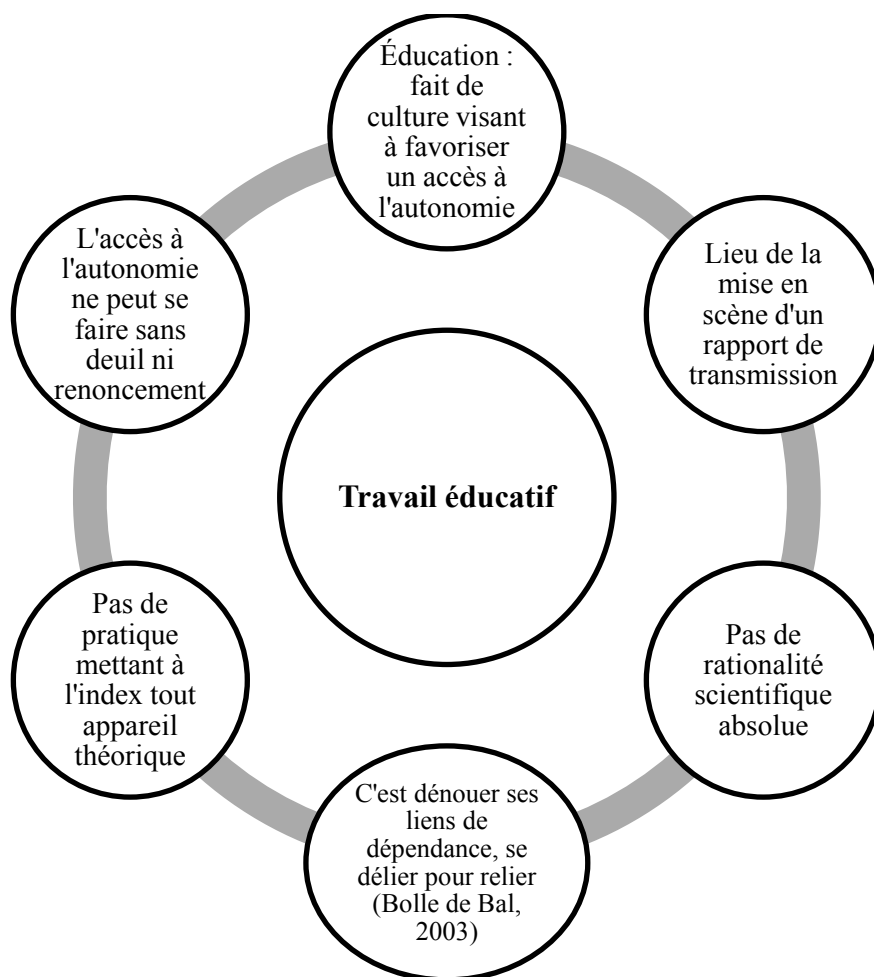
Éducation : fait de culture visant à favoriser un accès à l'autonomie

Lieu de la mise en scène d'un rapport de transmission

Pas de rationalité scientifique absolue

C'est dénouer ses liens de dépendance, se délier pour relier (Bolle de Bal, 2003)

Pas de pratique mettant à l'index tout appareil théorique

L'accès à l'autonomie ne peut se faire sans deuil ni renoncement

Travail éducatif